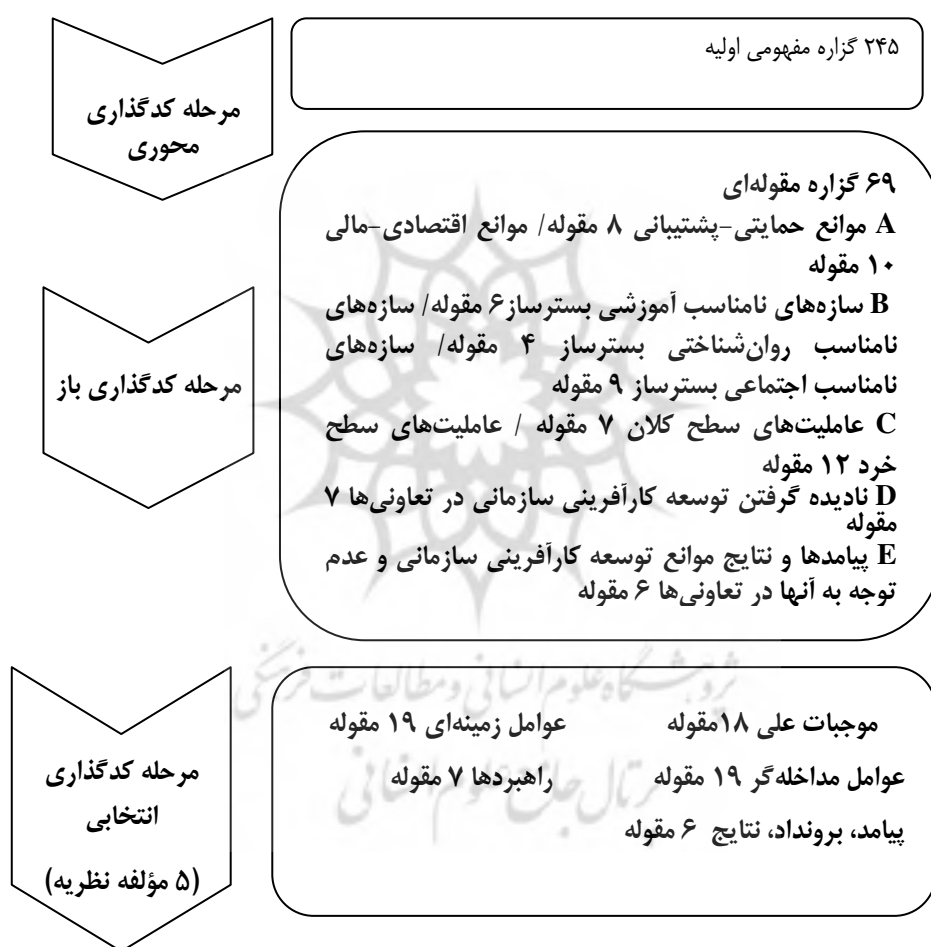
مرحله کدگذاری محوری

۲۴۵ گزاره مفهومی اولیه

مرحله کدگذاری باز

۶۹ گزاره مقوله‌ای
A موانع حمایتی-پشتیبانی ۸ مقوله/ موانع اقتصادی-مالی ۱۰ مقوله
B سازه‌های نامناسب آموزشی بسترساز۶ مقوله/ سازه‌های نامناسب روان‌شناختی بسترساز ۴ مقوله/ سازه‌های نامناسب اجتماعی بسترساز ۹ مقوله
C عاملیت‌های سطح کلان ۷ مقوله / عاملیت‌های سطح خرد ۱۲ مقوله
D نادیده گرفتن توسعه کارآفرینی سازمانی در تعاونی‌ها ۷ مقوله
E پیامدها و نتایج موانع توسعه کارآفرینی سازمانی و عدم توجه به آنها در تعاونی‌ها ۶ مقوله

مرحله کدگذاری انتخابی (۵ مؤلفه نظریه)

موجبات علی ۱۸مقوله عوامل زمینه‌ای ۱۹ مقوله
عوامل مداخله‌گر ۱۹ مقوله راهبردها ۷ مقوله
پیامد، برونداد، نتایج ۶ مقوله

پژوهشگاه علوم انسانی و مطالعات فرهنگی
پرتال جامع علوم انسانی